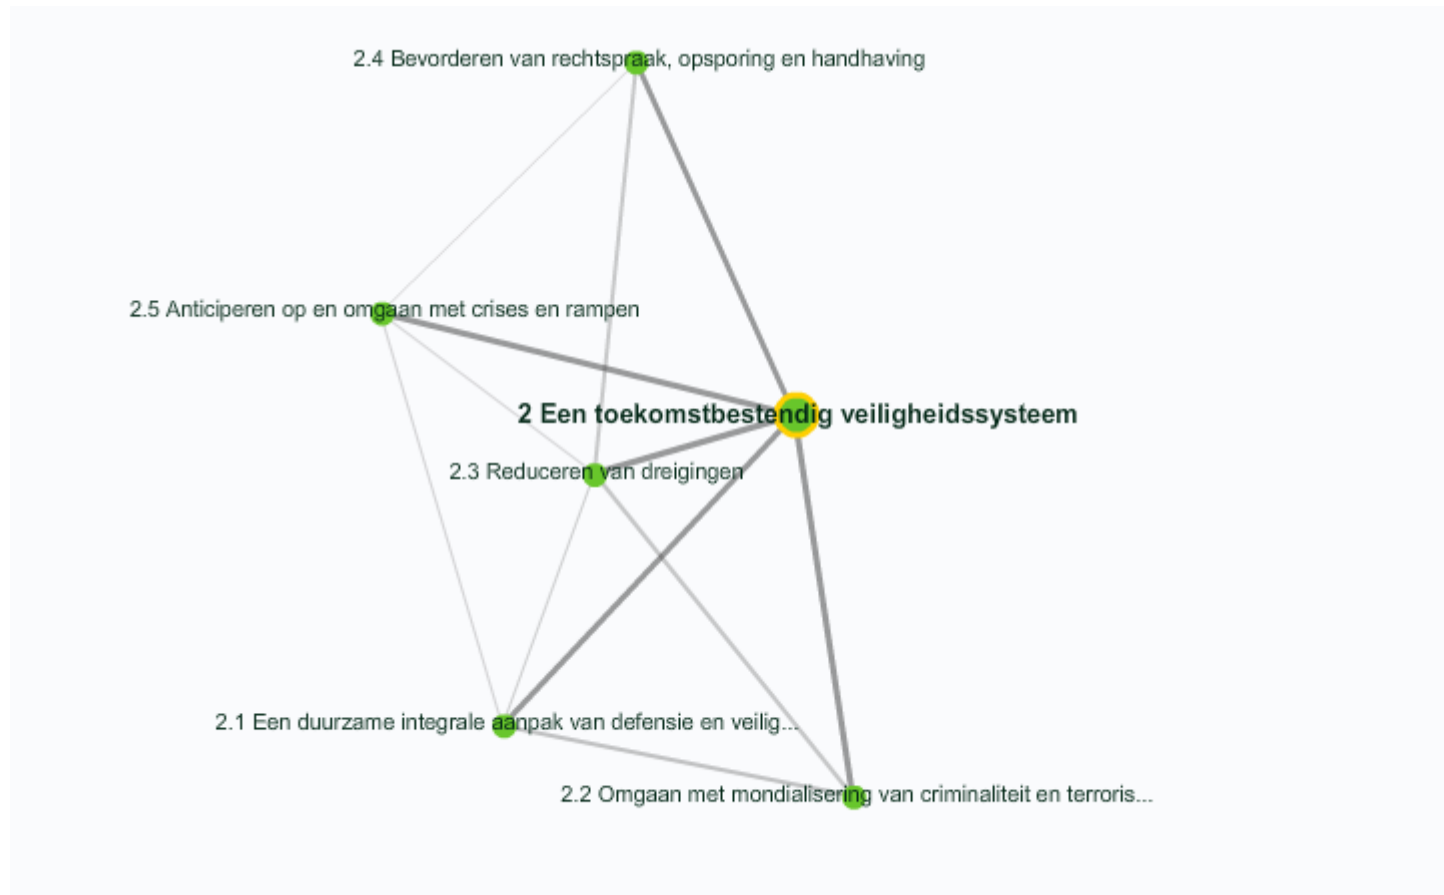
2.4 Bevorderen van rechtspraak, opsporing en handhaving

2.5 Anticiperen op en omgaan met crises en rampen

2 Een toekomstbestendig veiligheidssysteem

2.3 Reduceren van dreigingen

2.1 Een duurzame integrale aanpak van defensie en veilig...

2.2 Omgaan met mondialisering van criminaliteit en terroris...